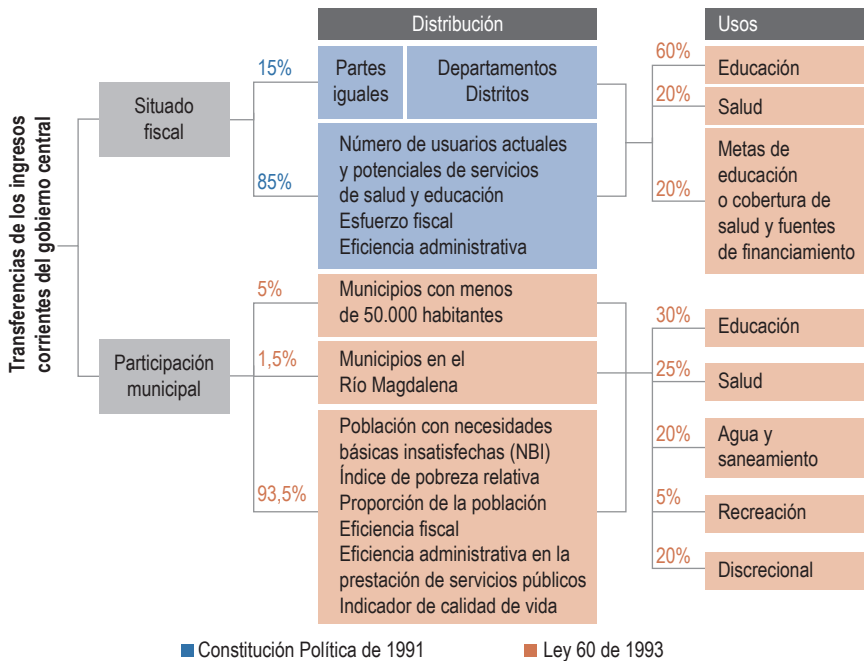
Transferencias de los ingresos corrientes del gobierno central

Distribución

Usos

Situado fiscal

15%

Partes iguales

Departamentos Distritos

85%

Número de usuarios actuales y potenciales de servicios de salud y educación
Esfuerzo fiscal
Eficiencia administrativa

60%
Educación

20%
Salud

20%
Metas de educación o cobertura de salud y fuentes de financiamiento

Participación municipal

5%
Municipios con menos de 50.000 habitantes

1,5%
Municipios en el Río Magdalena

93,5%
Población con necesidades básicas insatisfechas (NBI)
Índice de pobreza relativa
Proporción de la población
Eficiencia fiscal
Eficiencia administrativa en la prestación de servicios públicos
Indicador de calidad de vida

30%
Educación

25%
Salud

20%
Agua y saneamiento

5%
Recreación

20%
Discrecional

Constitución Política de 1991

Ley 60 de 1993